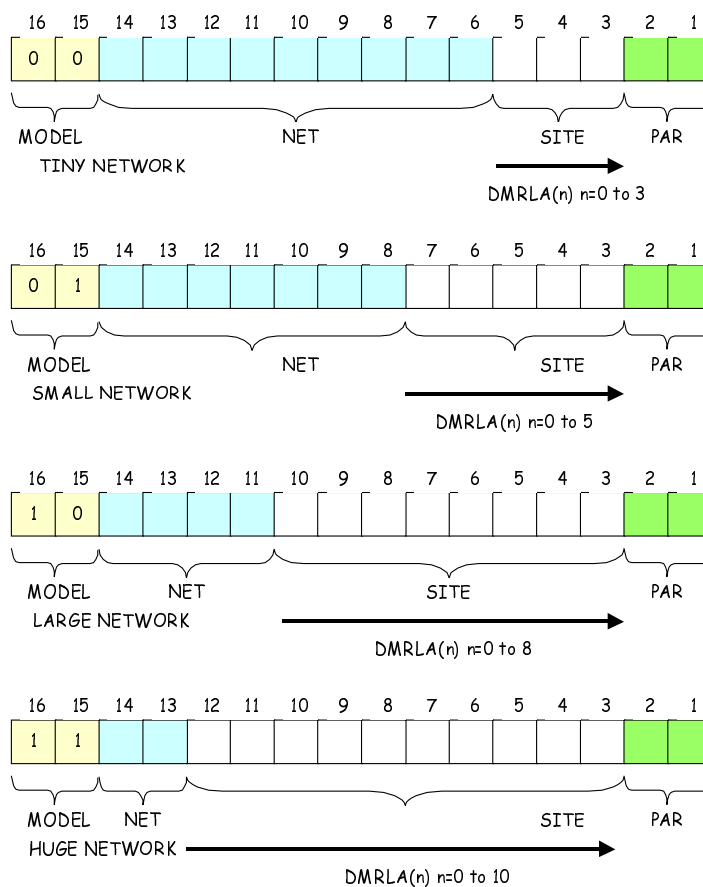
16 15 14 13 12 11 10 9 8 7 6 5 4 3 2 1

| 0 | 0 | | | | | | | | | | | | | | |
|---|---|---|---|---|---|---|---|---|---|---|---|---|---|---|---|

MODEL NET SITE PAR

TINY NETWORK

DMRLA(n) n=0 to 3

16 15 14 13 12 11 10 9 8 7 6 5 4 3 2 1

| 0 | 1 | | | | | | | | | | | | | | |
|---|---|---|---|---|---|---|---|---|---|---|---|---|---|---|---|

MODEL NET SITE PAR

SMALL NETWORK

DMRLA(n) n=0 to 5

16 15 14 13 12 11 10 9 8 7 6 5 4 3 2 1

| 1 | 0 | | | | | | | | | | | | | | |
|---|---|---|---|---|---|---|---|---|---|---|---|---|---|---|---|

MODEL NET SITE PAR

LARGE NETWORK

DMRLA(n) n=0 to 8

16 15 14 13 12 11 10 9 8 7 6 5 4 3 2 1

| 1 | 1 | | | | | | | | | | | | | | |
|---|---|---|---|---|---|---|---|---|---|---|---|---|---|---|---|

MODEL NET SITE PAR

HUGE NETWORK

DMRLA(n) n=0 to 10